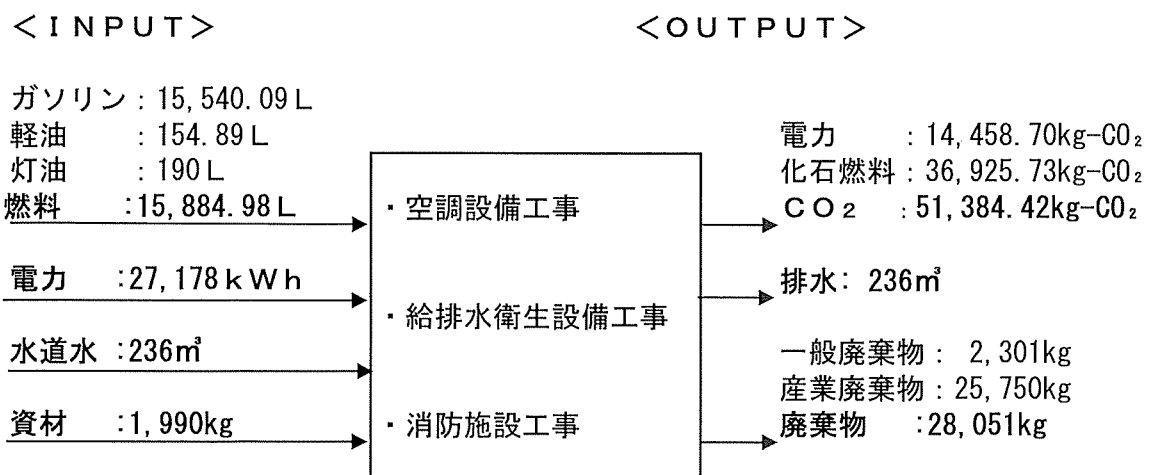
<ＩNPUT>

<OUTPUT>

ガソリン：15,540.09Ｌ
軽油　：154.89Ｌ
灯油　：190Ｌ
燃料　:15,884.98Ｌ

電力　:27,178ｋＷｈ

水道水 :236㎥

資材　:1,990kg

・空調設備工事

・給排水衛生設備工事

・消防施設工事

電力　：14,458.70kg-$CO_2$
化石燃料：36,925.73kg-$CO_2$
$CO_2$　:51,384.42kg-$CO_2$

排水：236㎥

一般廃棄物： 2,301kg
産業廃棄物：25,750kg
廃棄物　:28,051kg